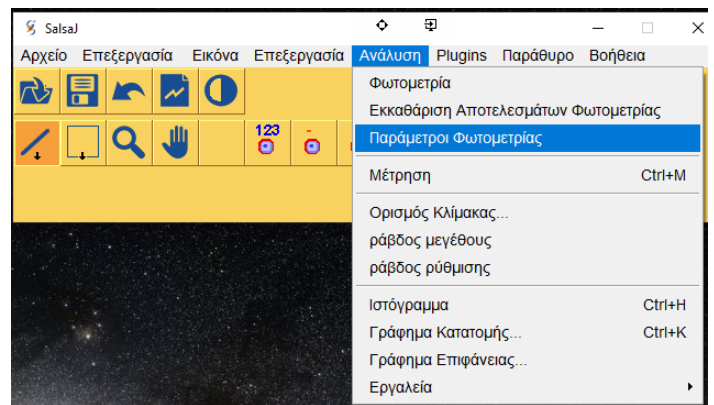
SalsaJ

Αρχείο Επεξεργασία Εικόνα Επεξεργασία Ανάλυση Plugins Παράθυρο Βοήθεια

123

Φωτομετρία
Εκκαθάριση Αποτελεσμάτων Φωτομετρίας
Παράμετροι Φωτομετρίας
Μέτρηση Ctrl+M
Ορισμός Κλίμακας...
ράβδος μεγέθους
ράβδος ρύθμισης
Ιστόγραμμα Ctrl+H
Γράφημα Κατατομής... Ctrl+K
Γράφημα Επιφάνειας...
Εργαλεία